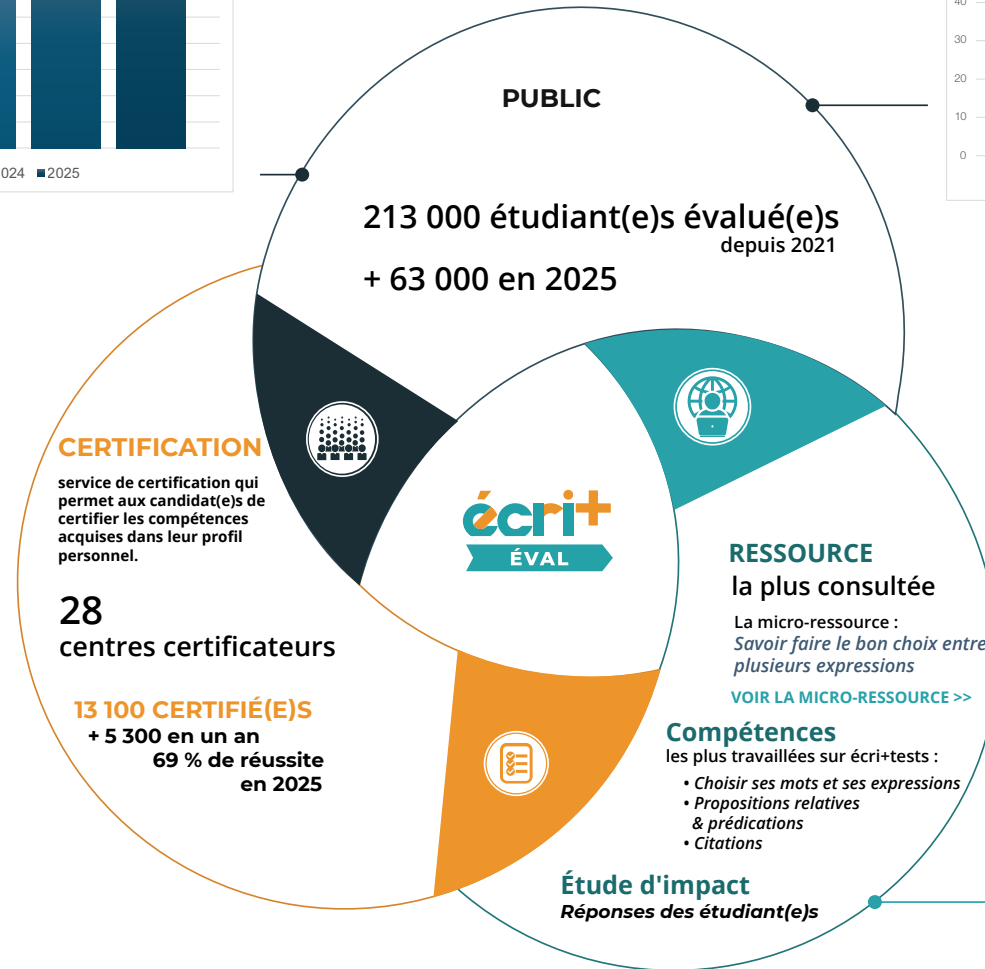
024 2025

40
30
20
10
0

PUBLIC

213 000 étudiant(e)s évalué(e)s
depuis 2021

+ 63 000 en 2025

CERTIFICATION

service de certification qui permet aux candidat(e)s de certifier les compétences acquises dans leur profil personnel.

28
centres certificateurs

13 100 CERTIFIÉ(E)S
+ 5 300 en un an
69 % de réussite en 2025

écri+
ÉVAL

RESSOURCE
la plus consultée

La micro-ressource :
Savoir faire le bon choix entre plusieurs expressions

VOIR LA MICRO-RESSOURCE >>

Compétences
les plus travaillées sur écri+tests :
• Choisir ses mots et ses expressions
• Propositions relatives & prédications
• Citations

Étude d'impact
Réponses des étudiant(e)s